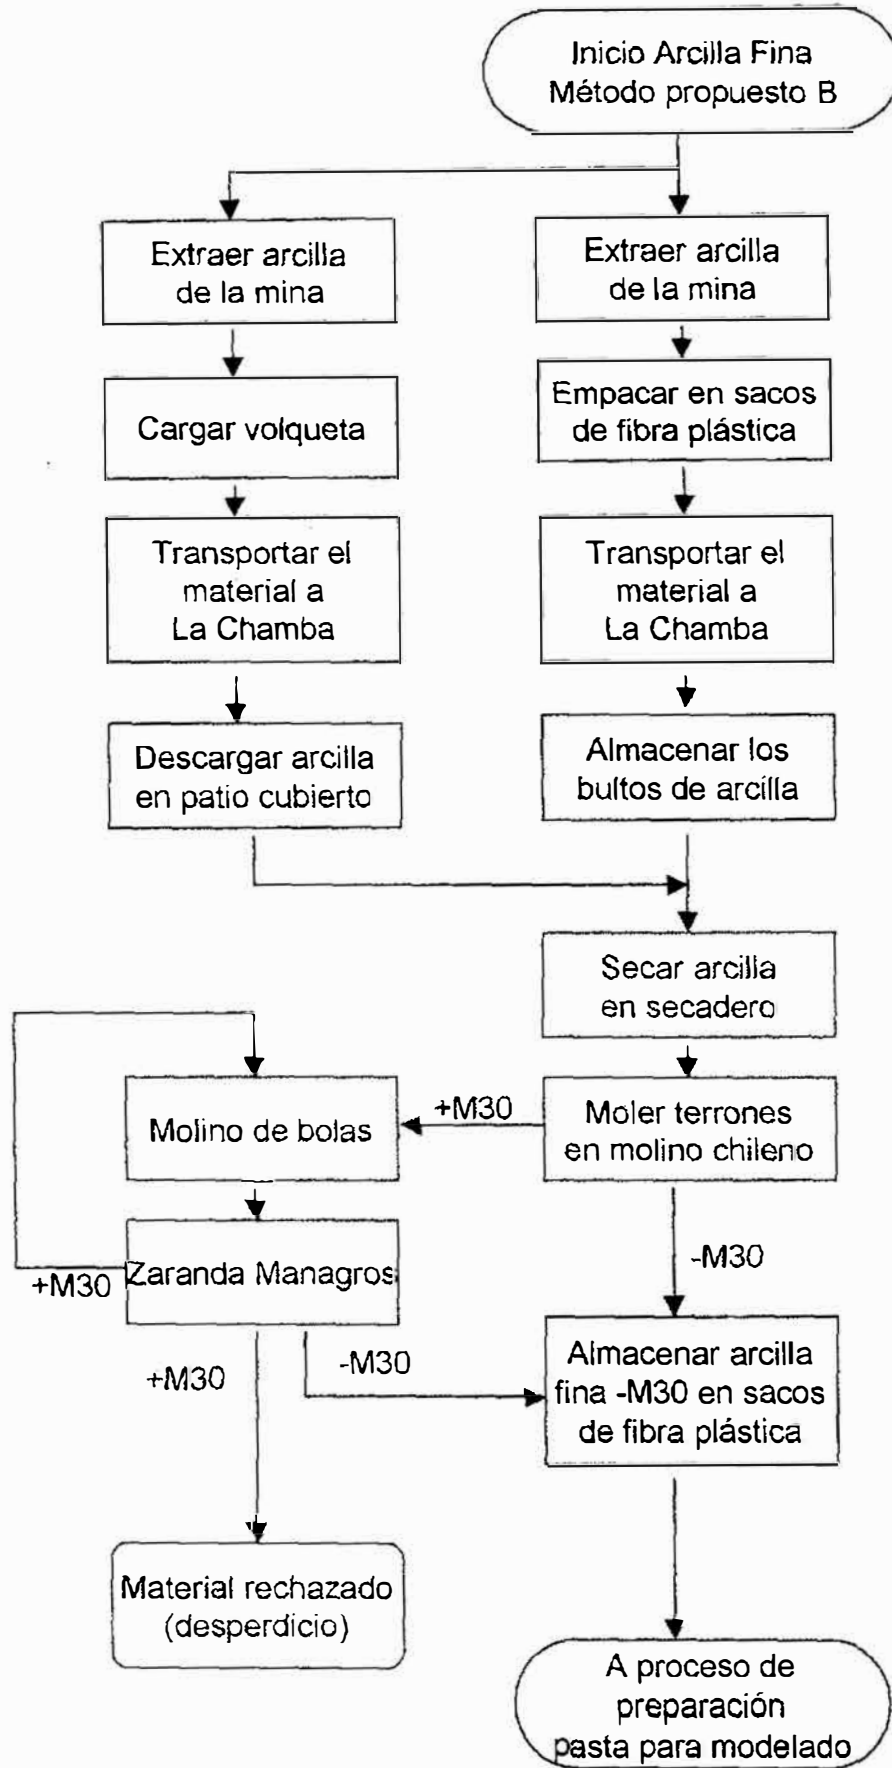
Inicio Arcilla Fina
Método propuesto B

Extraer arcilla de la mina

Cargar volqueta

Transportar el material a La Chamba

Descargar arcilla en patio cubierto

Extraer arcilla de la mina

Empacar en sacos de fibra plástica

Transportar el material a La Chamba

Almacenar los bultos de arcilla

Secar arcilla en secadero

Moler terrones en molino chileno

+M30

Molino de bolas

Zaranda Managros

+M30

-M30

+M30

-M30

Almacenar arcilla fina -M30 en sacos de fibra plástica

Material rechazado (desperdicio)

A proceso de preparación pasta para modelado